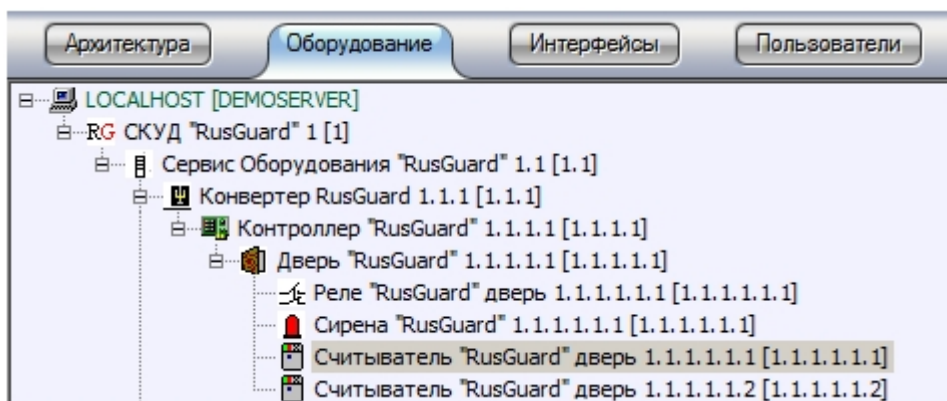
Архитектура Оборудование Интерфейсы Пользователи

LOCALHOST [DEMOSERVER]
RG СКУД "RusGuard" 1 [1]
Сервис Оборудования "RusGuard" 1.1 [1.1]
Конвертер RusGuard 1.1.1 [1.1.1]
Контроллер "RusGuard" 1.1.1.1 [1.1.1.1]
Дверь "RusGuard" 1.1.1.1.1 [1.1.1.1.1]
Реле "RusGuard" дверь 1.1.1.1.1.1 [1.1.1.1.1.1]
Сирена "RusGuard" 1.1.1.1.1.1 [1.1.1.1.1.1]
Считыватель "RusGuard" дверь 1.1.1.1.1.1 [1.1.1.1.1.1]
Считыватель "RusGuard" дверь 1.1.1.1.1.2 [1.1.1.1.1.2]